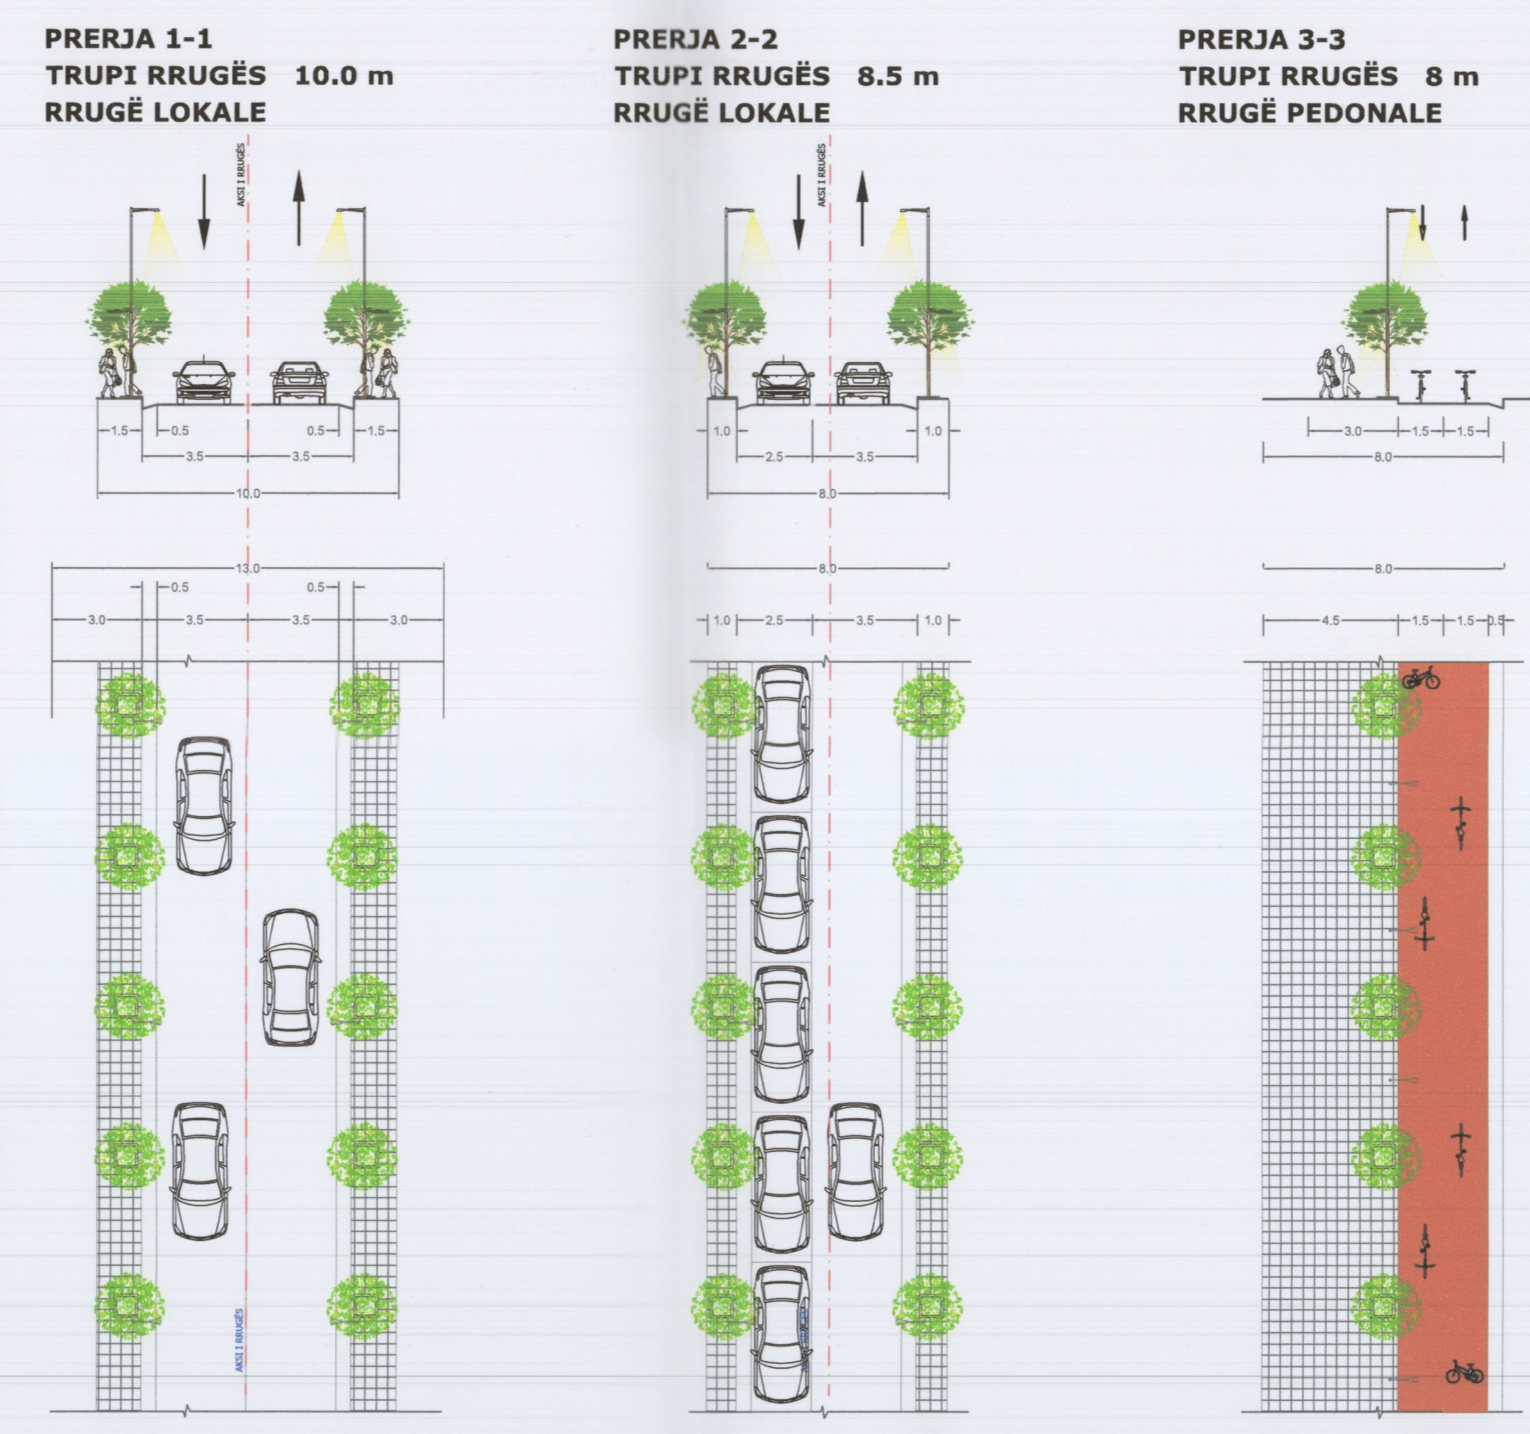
PRERJA 1-1
TRUPI RRUGËS 10.0 m
RRUGË LOKALE

AKSI I RRUGËS

1.5 0.5 0.5 1.5
3.5 3.5
10.0

13.0
0.5 0.5
3.0 3.5 3.5 3.0

AKSI I RRUGËS

PRERJA 2-2
TRUPI RRUGËS 8.5 m
RRUGË LOKALE

AKSI I RRUGËS

1.0 1.0
2.5 3.5
8.0

8.0
1.0 2.5 3.5 1.0

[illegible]

PRERJA 3-3
TRUPI RRUGËS 8 m
RRUGË PEDONALE

3.0 1.5 1.5
8.0

8.0
4.5 1.5 1.5 0.5